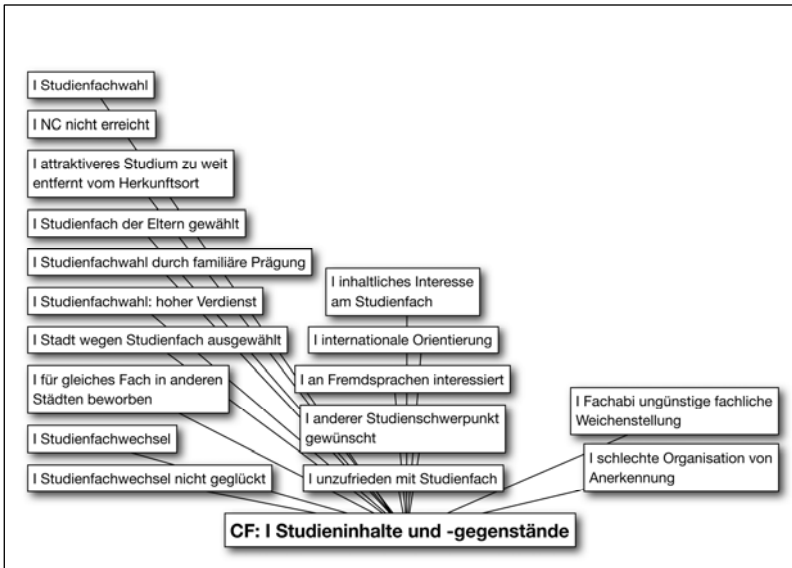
I Studienfachwahl

I NC nicht erreicht

I attraktiveres Studium zu weit entfernt vom Herkunftsort

I Studienfach der Eltern gewählt

I Studienfachwahl durch familiäre Prägung

I Studienfachwahl: hoher Verdienst

I Stadt wegen Studienfach ausgewählt

I für gleiches Fach in anderen Städten beworben

I Studienfachwechsel

I Studienfachwechsel nicht geglückt

I inhaltliches Interesse am Studienfach

I internationale Orientierung

I an Fremdsprachen interessiert

I anderer Studienschwerpunkt gewünscht

I unzufrieden mit Studienfach

I Fachabi ungünstige fachliche Weichenstellung

I schlechte Organisation von Anerkennung

CF: I Studieninhalte und -gegenstände